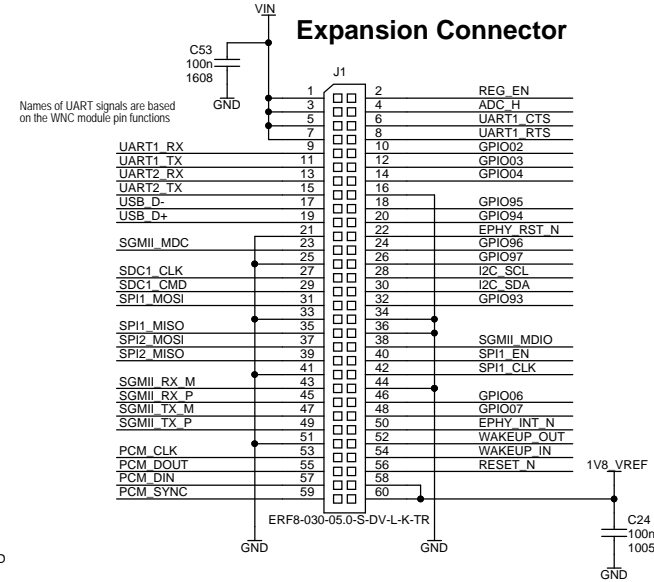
VIN

Expansion Connector

C53
100n
1608

GND

J1

Names of UART signals are based on the WNC module pin functions

| Signal | Pin | Pin | Signal |
|---|---|---|---|
| | 1 | 2 | REG_EN |
| | 3 | 4 | ADC_H |
| | 5 | 6 | UART1_CTS |
| | 7 | 8 | UART1_RTS |
| UART1_RX | 9 | 10 | GPIO02 |
| UART1_TX | 11 | 12 | GPIO03 |
| UART2_RX | 13 | 14 | GPIO04 |
| UART2_TX | 15 | 16 | |
| USB_D- | 17 | 18 | GPIO95 |
| USB_D+ | 19 | 20 | GPIO94 |
| | 21 | 22 | EPHY_RST_N |
| SGMII_MDC | 23 | 24 | GPIO96 |
| | 25 | 26 | GPIO97 |
| SDC1_CLK | 27 | 28 | I2C_SCL |
| SDC1_CMD | 29 | 30 | I2C_SDA |
| SPI1_MOSI | 31 | 32 | GPIO93 |
| | 33 | 34 | |
| SPI1_MISO | 35 | 36 | |
| SPI2_MOSI | 37 | 38 | SGMII_MDIO |
| SPI2_MISO | 39 | 40 | SPI1_EN |
| | 41 | 42 | SPI1_CLK |
| SGMII_RX_M | 43 | 44 | |
| SGMII_RX_P | 45 | 46 | GPIO06 |
| SGMII_TX_M | 47 | 48 | GPIO07 |
| SGMII_TX_P | 49 | 50 | EPHY_INT_N |
| | 51 | 52 | WAKEUP_OUT |
| PCM_CLK | 53 | 54 | WAKEUP_IN |
| PCM_DOUT | 55 | 56 | RESET_N |
| PCM_DIN | 57 | 58 | |
| PCM_SYNC | 59 | 60 | |

1V8_VREF

ERF8-030-05.0-S-DV-L-K-TR

GND

GND

C24
100n
1005

GND